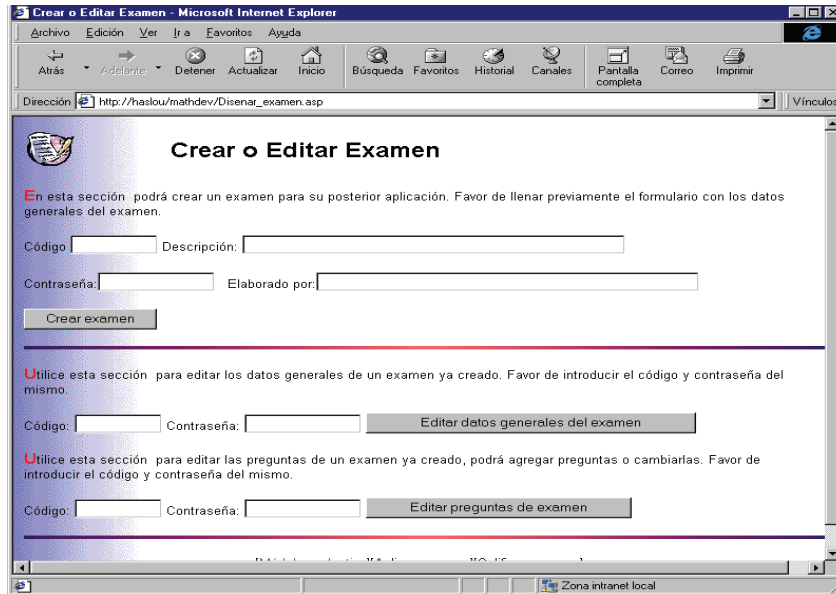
Crear o Editar Examen - Microsoft Internet Explorer

Archivo Edición Ver Ir a Favoritos Ayuda

Atrás Adelante Detener Actualizar Inicio Búsqueda Favoritos Historial Canales Pantalla completa Correo Imprimir

Dirección http://haslou/mathdev/Disenar_examen.asp Vínculos

Crear o Editar Examen

En esta sección podrá crear un examen para su posterior aplicación. Favor de llenar previamente el formulario con los datos generales del examen.

Código Descripción:

Contraseña: Elaborado por:

Crear examen

Utilice esta sección para editar los datos generales de un examen ya creado. Favor de introducir el código y contraseña del mismo.

Código: Contraseña: Editar datos generales del examen

Utilice esta sección para editar las preguntas de un examen ya creado, podrá agregar preguntas o cambiarlas. Favor de introducir el código y contraseña del mismo.

Código: Contraseña: Editar preguntas de examen

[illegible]

Zona intranet local